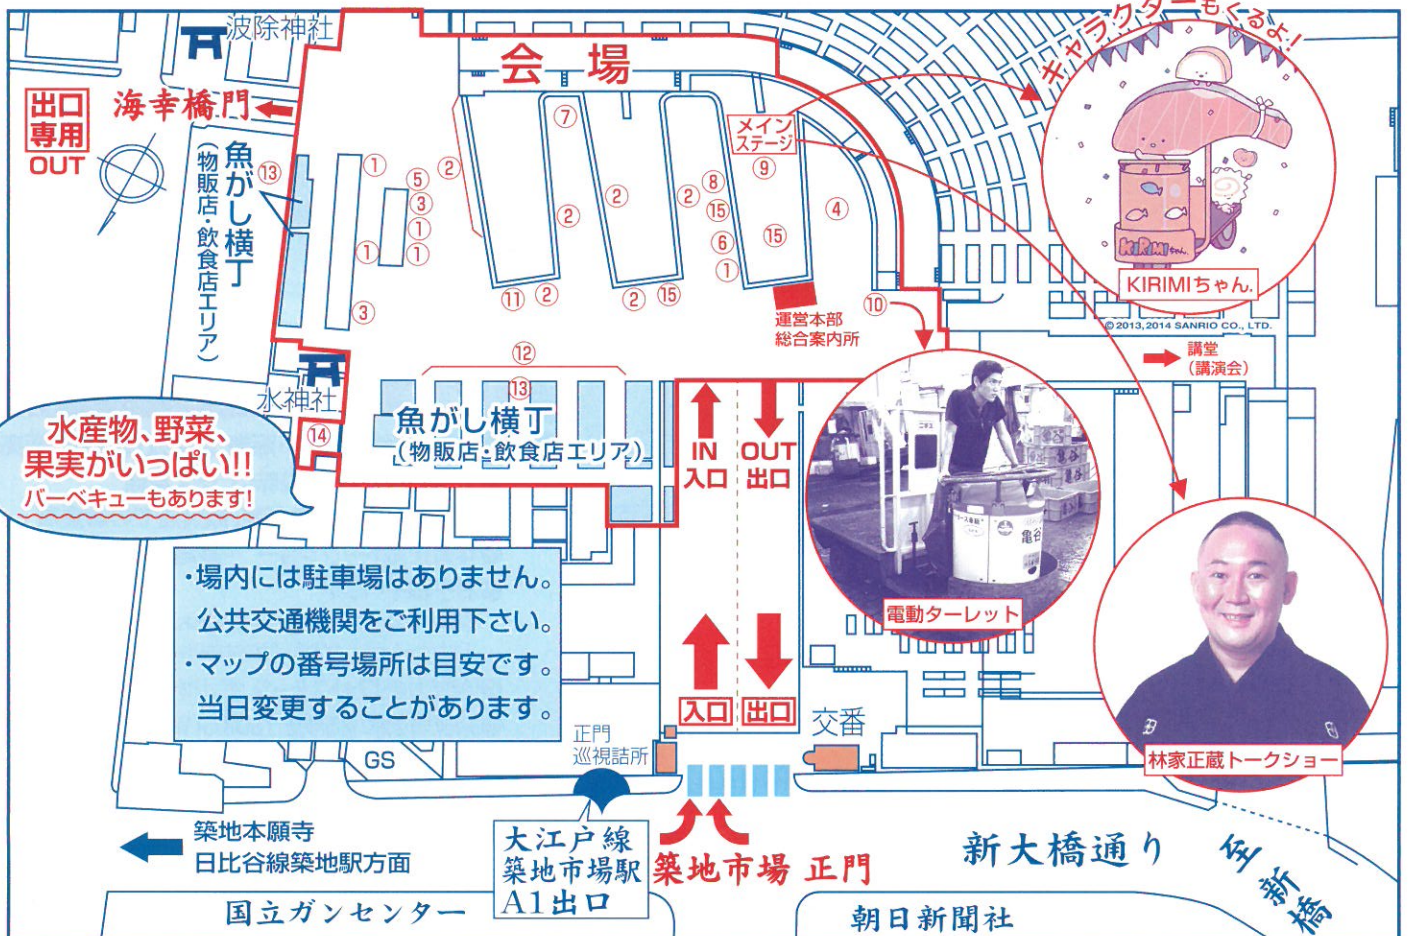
波除神社

会場

キャラクターもくるよ!

出口専用 OUT

海幸橋門

魚がし横丁(物販店・飲食店エリア)

⑬ ① ② ⑤ ③ ① ① ① ③ ⑦ ② ② ② ⑧ ⑮ ⑥ ① ⑮ ⑨ ④ ⑪ ② ② ⑮ ⑩

メインステージ

運営本部
総合案内所

KIRIMIちゃん.

© 2013,2014 SANRIO CO., LTD.

講堂(講演会)

水神社

⑫ ⑬

魚がし横丁(物販店・飲食店エリア)

⑭

水産物、野菜、果実がいっぱい!!
バーベキューもあります!

IN 入口 OUT 出口

電動ターレット

・場内には駐車場はありません。公共交通機関をご利用下さい。
・マップの番号場所は目安です。当日変更することがあります。

入口 出口

交番

林家正蔵トークショー

正門巡視詰所

GS

築地本願寺
日比谷線築地駅方面

大江戸線
築地市場駅
A1出口

築地市場 正門

新大橋通り

至新橋

国立ガンセンター

朝日新聞社